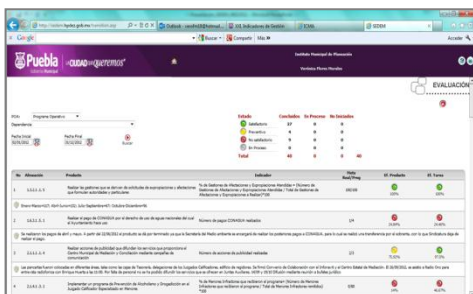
http://sistem.tepdex.gob.mx/sistema.asp
Outlook - sandra02@hotmail...
SS Indicadores de Gestión
TCMB
SIDEM
Google
Buscar
Compartir
Más
Acceder
Puebla
Gobierno Municipal
CIUDAD QUE QUEREMOS
Instituto Municipal de Planeación
Verónica Flores Morales
EVALUACIÓN
POA: Programa Operativo
Dependencia
Fecha Inicial 01/01/2012
Fecha Final 31/10/2012
Buscar
| Estado | Concluidos | En Proceso | No Iniciados |
|---|---|---|---|
| Satisfactorio | 37 | 0 | 0 |
| Preventivo | 0 | 0 | 0 |
| No satisfactorio | 3 | 0 | 0 |
| En Proceso | 0 | 0 | 0 |
| Total | 40 | 0 | 40 |

| No | Alineación | Producto | Indicador | Meta Real/Prog | Ef. Producto | Ef. Tarea |
|---|---|---|---|---|---|---|
| 1 | 2.2.2.1.1 | Realizar las gestiones que se deriven de solicitudes de expropiaciones y afectaciones por fomentar actividades a particulares. | % de Gestiones de Afectaciones y Expropiaciones Atendidas = (Número de Gestiones de Afectaciones y Expropiaciones Atendidas / Total de Gestiones de Afectaciones y Expropiaciones a Realizar)*100 | 180/99 | 100% | 100% |
| | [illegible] | | | | | |
| 2 | 2.2.2.1.1 | Realizar el pago de CONAGUA por el derecho de uso de aguas nacionales del usar el Ayuntamiento hace uso | Número de pagos CONAGUA realizados | 1/4 | 25.00% | 25.00% |
| | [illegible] | | | | | |
| 3 | 2.2.2.1.1 | Realizar acciones de publicidad que difundan los servicios que proporciona el Centro Municipal de Mediación y Conciliación mediante campañas de comunicación | Número de acciones de publicidad realizadas | 1/3 | 33.00% | 33.00% |
| | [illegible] | | | | | |
| 4 | 2.2.2.1.1 | Implementar un programa de Prevención de Alcoholismo y Drogadicción en el Juzgado Calificador Especializado en Menores. | % de Reuniones Informativas que realizará el programa = (Número de Reuniones Informativas que realizará el programa / Total de Reuniones Informativas a Realizar)*100 | 0/30 | 0% | 0% |